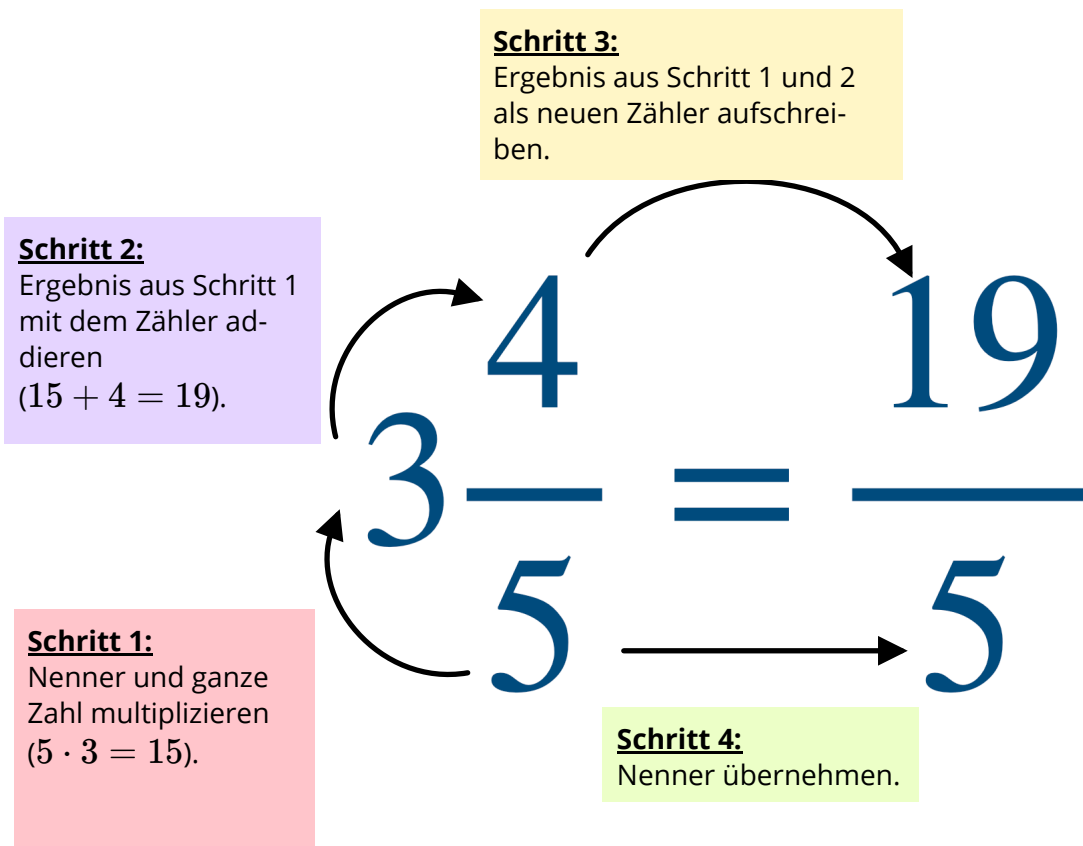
**Schritt 3:**
Ergebnis aus Schritt 1 und 2 als neuen Zähler aufschreiben.

**Schritt 2:**
Ergebnis aus Schritt 1 mit dem Zähler addieren ($15+4=19$).

$3\frac{4}{5}=\frac{19}{5}$

**Schritt 1:**
Nenner und ganze Zahl multiplizieren ($5\cdot 3=15$).

**Schritt 4:**
Nenner übernehmen.